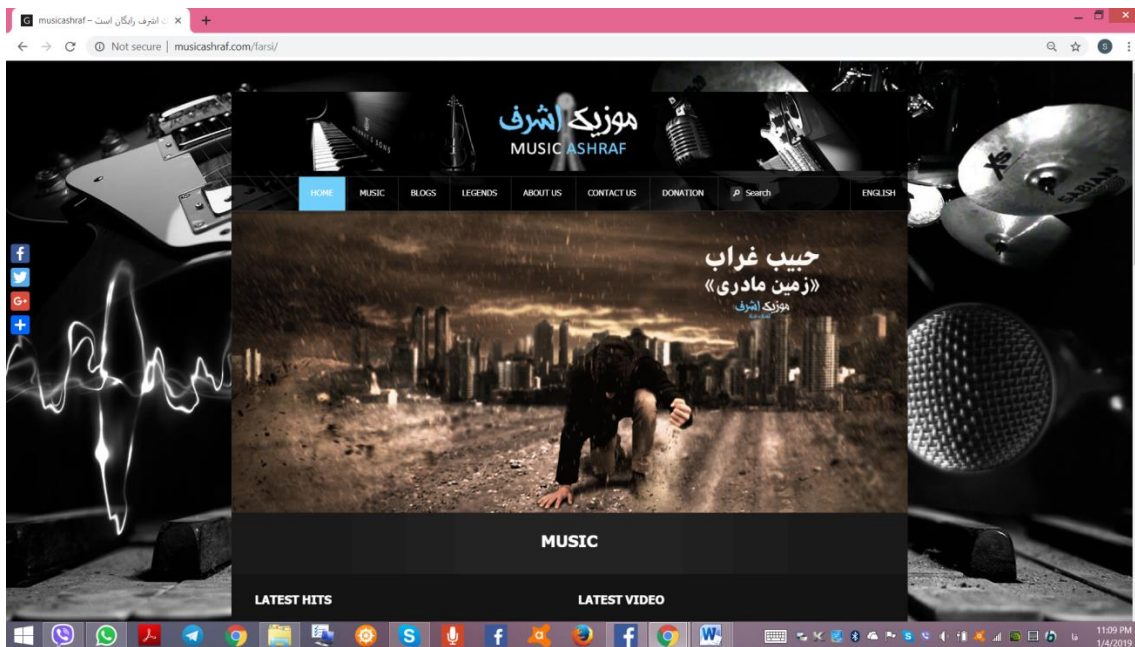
musicashraf – ...ک اشرف رایگان است

Not secure | musicashraf.com/farsi/

موزیک اشرف
MUSIC ASHRAF

HOME MUSIC BLOGS LEGENDS ABOUT US CONTACT US DONATION Search ENGLISH

حبیب غراب
«زمین مادری»
موزیک اشرف

MUSIC

LATEST HITS

LATEST VIDEO

11:09 PM
1/4/2019